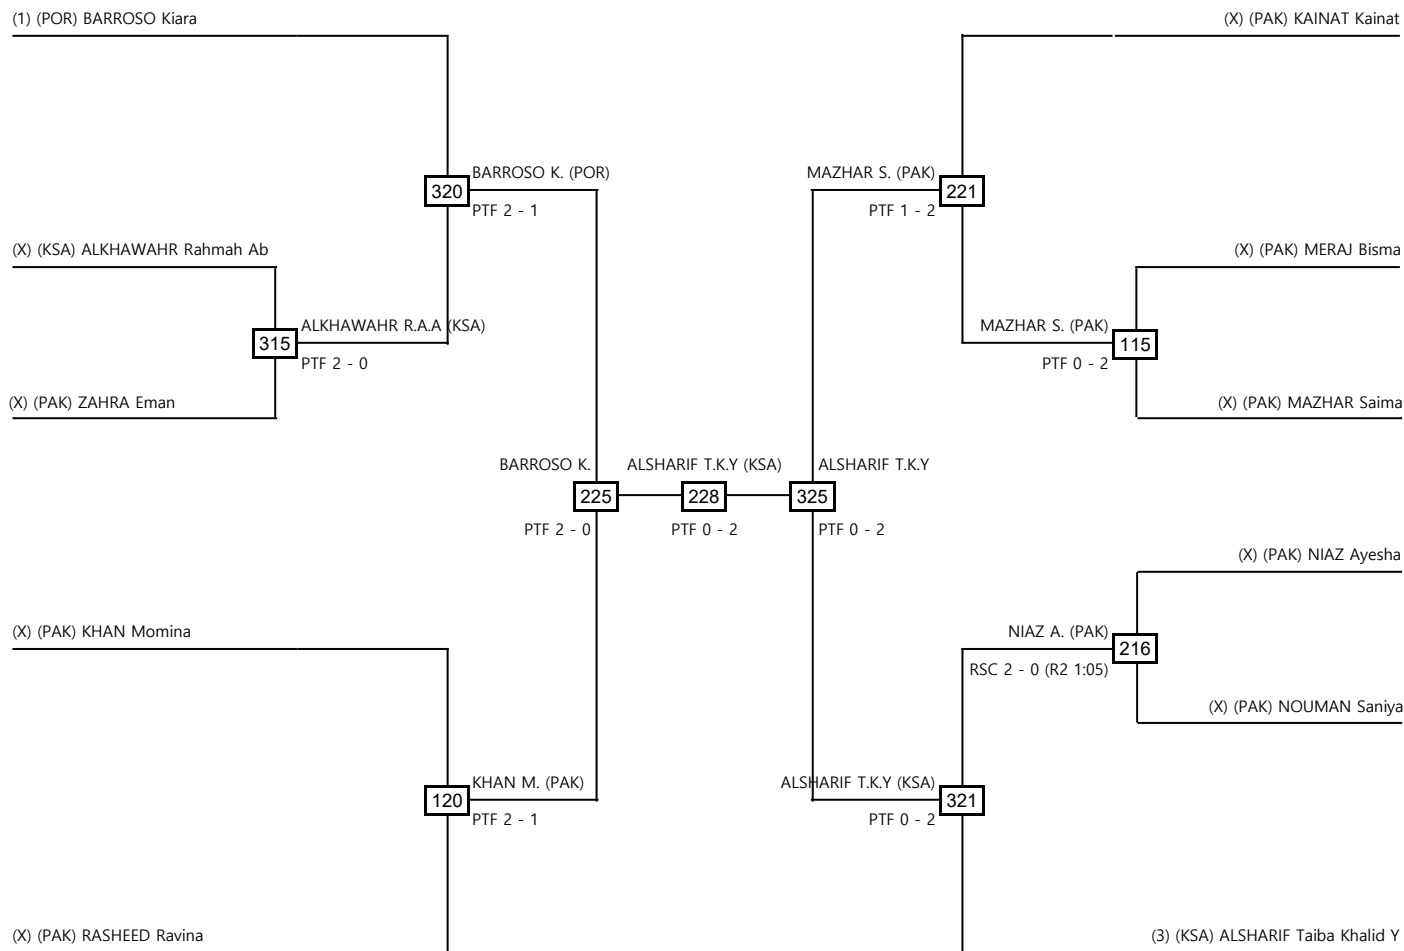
(1) (POR) BARROSO Kiara

(X) (PAK) KAINAT Kainat

320
BARROSO K. (POR)
PTF 2 - 1

MAZHAR S. (PAK)
221
PTF 1 - 2

(X) (KSA) ALKHAWAHR Rahmah Ab

(X) (PAK) MERAJ Bisma

315
ALKHAWAHR R.A.A (KSA)
PTF 2 - 0

MAZHAR S. (PAK)
115
PTF 0 - 2

(X) (PAK) ZAHRA Eman

(X) (PAK) MAZHAR Saima

BARROSO K.
225
PTF 2 - 0

ALSHARIF T.K.Y (KSA)
228
PTF 0 - 2

ALSHARIF T.K.Y
325
PTF 0 - 2

(X) (PAK) NIAZ Ayesha

(X) (PAK) KHAN Momina

NIAZ A. (PAK)
216
RSC 2 - 0 (R2 1:05)

(X) (PAK) NOUMAN Saniya

120
KHAN M. (PAK)
PTF 2 - 1

ALSHARIF T.K.Y (KSA)
321
PTF 0 - 2

(X) (PAK) RASHEED Ravina

(3) (KSA) ALSHARIF Taiba Khalid Y